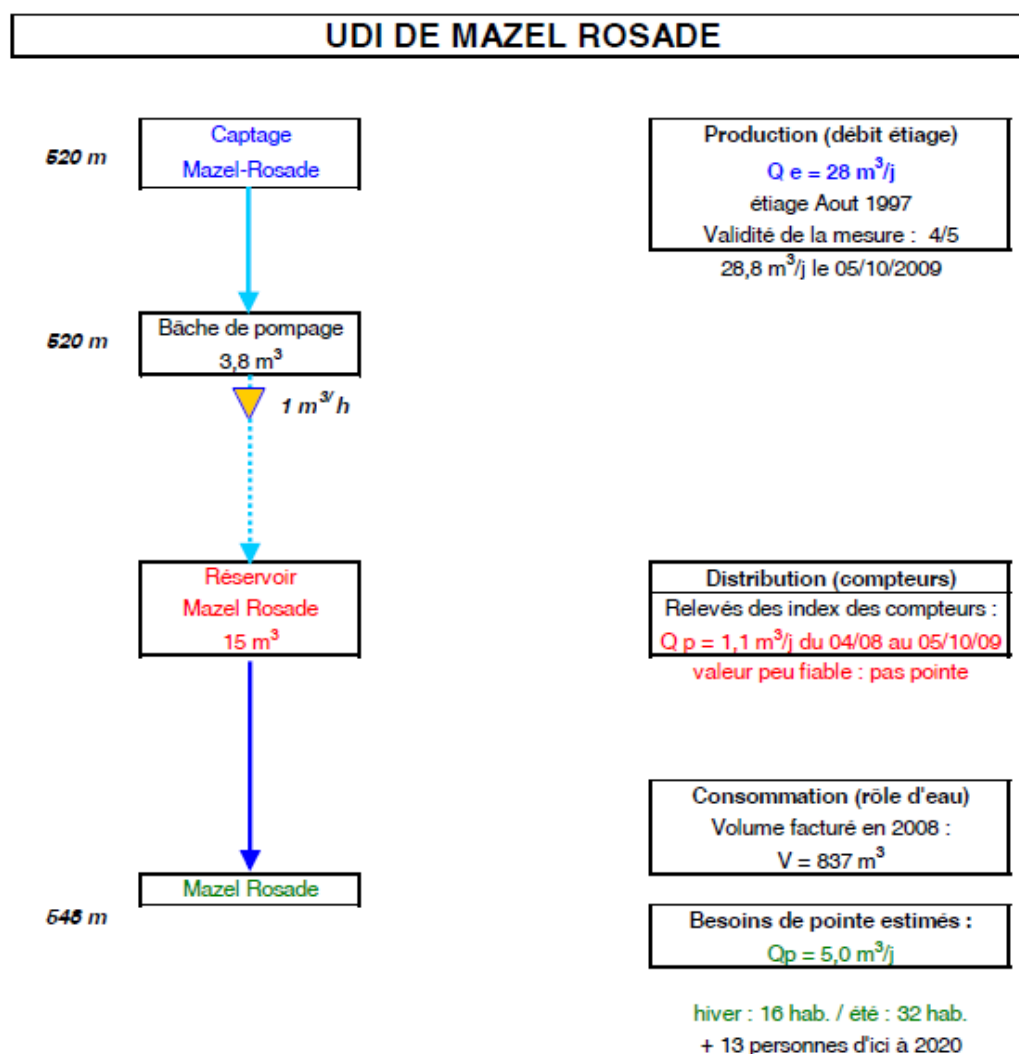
UDI DE MAZEL ROSADE

520 m

Captage
Mazel-Rosade

Production (débit étiage)
Q e = 28 $m^3$/j
étiage Aout 1997
Validité de la mesure : 4/5
28,8 $m^3$/j le 05/10/2009

520 m

Bâche de pompage
3,8 $m^3$

1 $m^3$/h

Réservoir
Mazel Rosade
15 $m^3$

Distribution (compteurs)
Relevés des index des compteurs :
Q p = 1,1 $m^3$/j du 04/08 au 05/10/09
valeur peu fiable : pas pointe

Consommation (rôle d'eau)
Volume facturé en 2008 :
V = 837 $m^3$

Mazel Rosade

546 m

Besoins de pointe estimés :
Qp = 5,0 $m^3$/j

hiver : 16 hab. / été : 32 hab.
+ 13 personnes d'ici à 2020